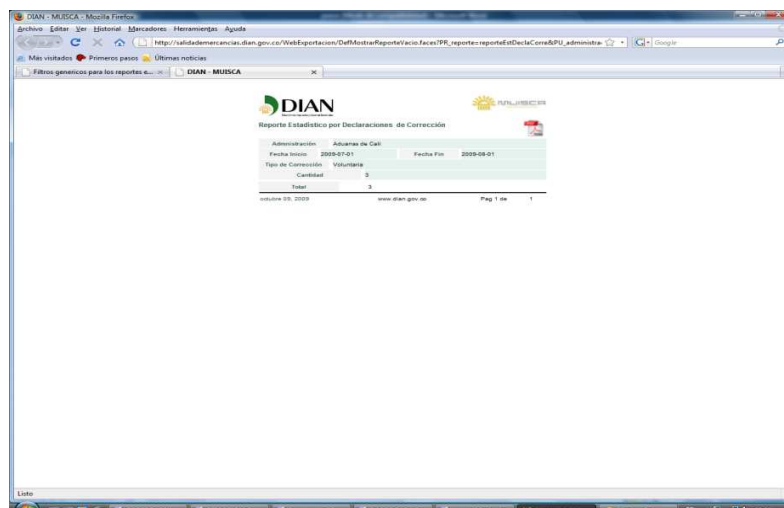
DIAN - MUISCA - Mozilla Firefox

Archivo Editar Ver Historial Marcadores Herramientas Ayuda

http://salidademercancias.dian.gov.co/WebExportacion/DefMostrarReporteVacio.faces?PR_reporte=reporteEstDeclaCorre&PU_administra

Google

Más visitados Primeros pasos Últimas noticias

Filtros genericos para los reportes e... | DIAN - MUISCA

DIAN

MUISCA

Reporte Estadistico por Declaraciones de Corrección

| Administración | Aduanas de Cali | | |
|---|---|---|---|
| Fecha Inicio | 2009-07-01 | Fecha Fin | 2009-08-01 |
| Tipo de Corrección | Voluntaria | | |
| Cantidad | 3 | | |
| Total | 3 | | |

octubre 29, 2009 www.dian.gov.co Pag 1 de 1

Listo